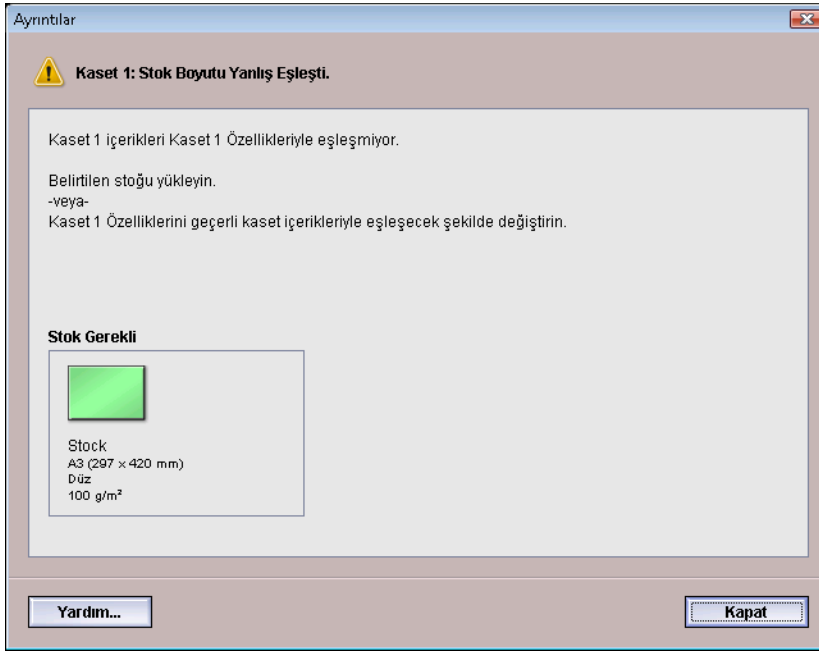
Ayrıntılar

Kaset 1: Stok Boyutu Yanlış Eşleşti.

Kaset 1 içerikleri Kaset 1 Özellikleriyle eşleşmiyor.

Belirtilen stoğu yükleyin.
-veya-
Kaset 1 Özelliklerini geçerli kaset içerikleriyle eşleşecek şekilde değiştirin.

Stok Gerekli

Stock
A3 (297 x 420 mm)
Düz
100 g/m²

Yardım...

Kapat